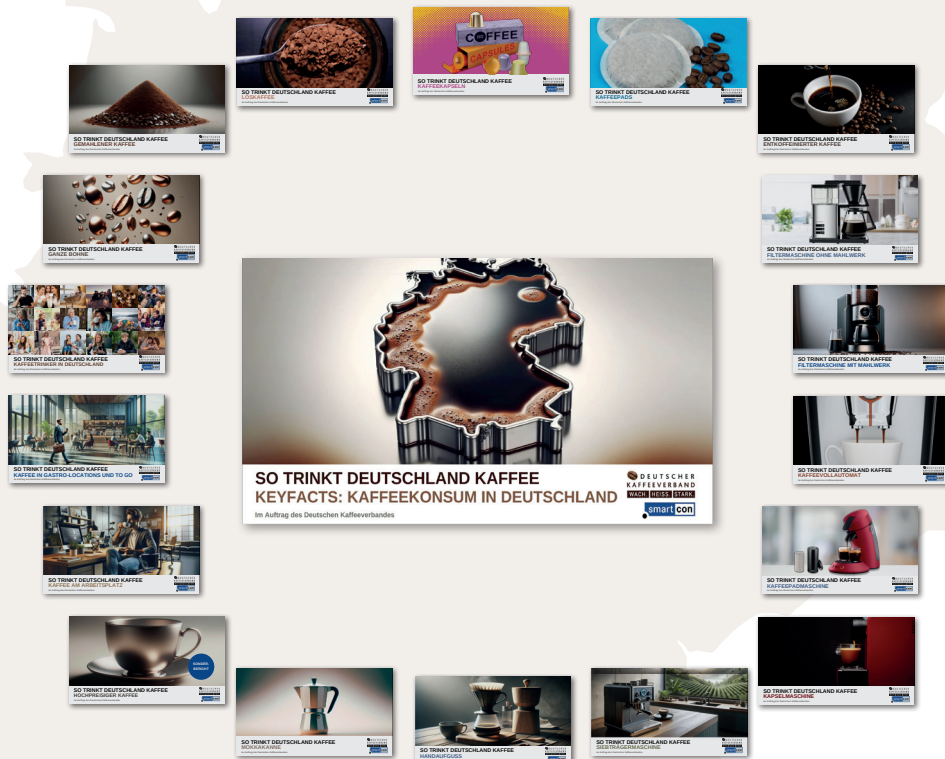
SO TRINKT DEUTSCHLAND KAFFEE
KEYFACTS: KAFFEEKONSUM IN DEUTSCHLAND
Im Auftrag des Deutschen Kaffeeverbandes

DEUTSCHER KAFFEEVERBAND
WACH. HEISS. STARK.
smart con

COFFEE
CAPSULES

SO TRINKT DEUTSCHLAND KAFFEE
LÖSKAFFEE

SO TRINKT DEUTSCHLAND KAFFEE
KAFFEEKAPSELN

SO TRINKT DEUTSCHLAND KAFFEE
KAFFEEPADS

SO TRINKT DEUTSCHLAND KAFFEE
GEMAHLENER KAFFEE

SO TRINKT DEUTSCHLAND KAFFEE
ENTKOFFEINIERTER KAFFEE

SO TRINKT DEUTSCHLAND KAFFEE
GANZE BOHNE

SO TRINKT DEUTSCHLAND KAFFEE
FILTERMASCHINE OHNE MAHLWERK

SO TRINKT DEUTSCHLAND KAFFEE
KAFFEETRINKER IN DEUTSCHLAND

SO TRINKT DEUTSCHLAND KAFFEE
FILTERMASCHINE MIT MAHLWERK

SO TRINKT DEUTSCHLAND KAFFEE
KAFFEE IN GASTRO-LOCATIONS UND TO GO

SO TRINKT DEUTSCHLAND KAFFEE
KAFFEEVOLLAUTOMAT

SO TRINKT DEUTSCHLAND KAFFEE
KAFFEE AM ARBEITSPLATZ

SO TRINKT DEUTSCHLAND KAFFEE
KAFFEEPADMASCHINE

SONDER-ANSICHT

SO TRINKT DEUTSCHLAND KAFFEE
HOCHPREISIGER KAFFEE

SO TRINKT DEUTSCHLAND KAFFEE
KAPSELMASCHINE

SO TRINKT DEUTSCHLAND KAFFEE
MOKKAKANNE

SO TRINKT DEUTSCHLAND KAFFEE
HANDAUFGUSS

SO TRINKT DEUTSCHLAND KAFFEE
SIEBTRÄGERMASCHINE